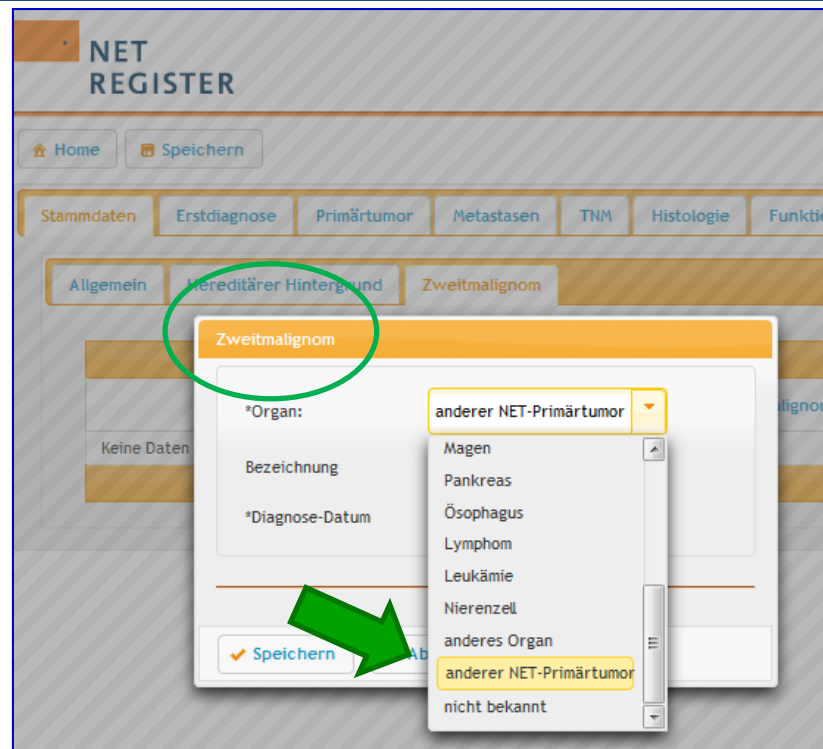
NET
REGISTER

Home Speichern

Stammdaten Erstdiagnose Primärtumor Metastasen TNM Histologie Funkti

Allgemein Hereditärer Hintergrund Zweitmalignom

Zweitmalignom

*Organ: anderer NET-Primärtumor

Bezeichnung

*Diagnose-Datum

Keine Daten

alignor

Magen
Pankreas
Ösophagus
Lymphom
Leukämie
Nierenzell
anderes Organ
anderer NET-Primärtumor
nicht bekannt

Speichern Ab